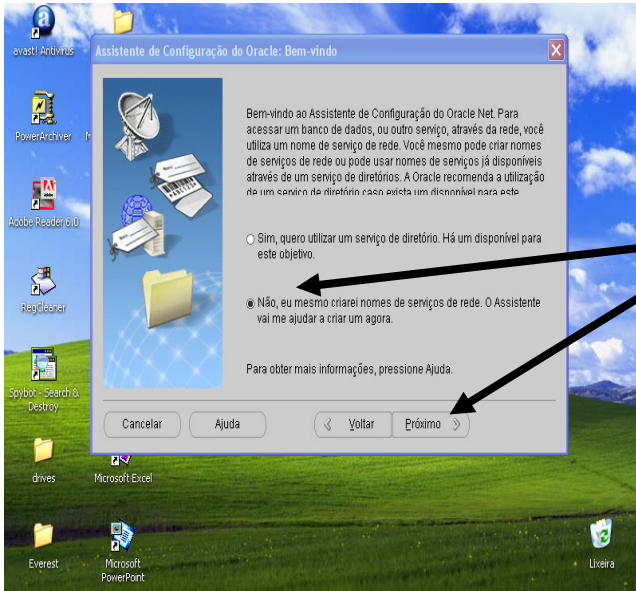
avast! Antivirus

PowerArchiver

Adobe Reader 6.0

RegCleaner

Spybot - Search & Destroy

drives

Microsoft Excel

Everest

Microsoft PowerPoint

Lixeira

Assistente de Configuração do Oracle: Bem-vindo

Bem-vindo ao Assistente de Configuração do Oracle Net. Para acessar um banco de dados, ou outro serviço, através da rede, você utiliza um nome de serviço de rede. Você mesmo pode criar nomes de serviços de rede ou pode usar nomes de serviços já disponíveis através de um serviço de diretórios. A Oracle recomenda a utilização de um serviço de diretório caso exista um disponível para este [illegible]

Sim, quero utilizar um serviço de diretório. Há um disponível para este objetivo.

Não, eu mesmo criarei nomes de serviços de rede. O Assistente vai me ajudar a criar um agora.

Para obter mais informações, pressione Ajuda.

Cancelar

Ajuda

Voltar

Próximo